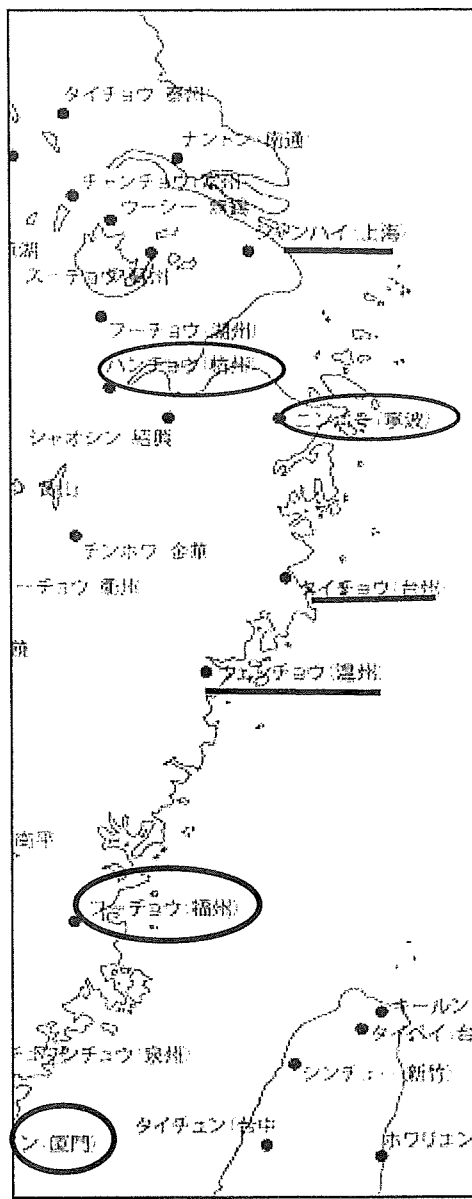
タイチョウ 泰州
ナントン 南通
チャンチョウ 常州
ウーシー 無錫
シャンハイ 上海
湖
スーチョウ 蘇州
フーチョウ 湖州
ハンチョウ 杭州
ニンポー 寧波
シャオシン 紹興
チンホワ 金華
ーチョウ 衢州
タイチョウ 台州
ウェンチョウ 温州
南平
フーチョウ 福州
キールン
タイペイ 台
シンチュー 新竹
チュワンチョウ 泉州
ン 厦門
タイチュン 台中
ホワリエン